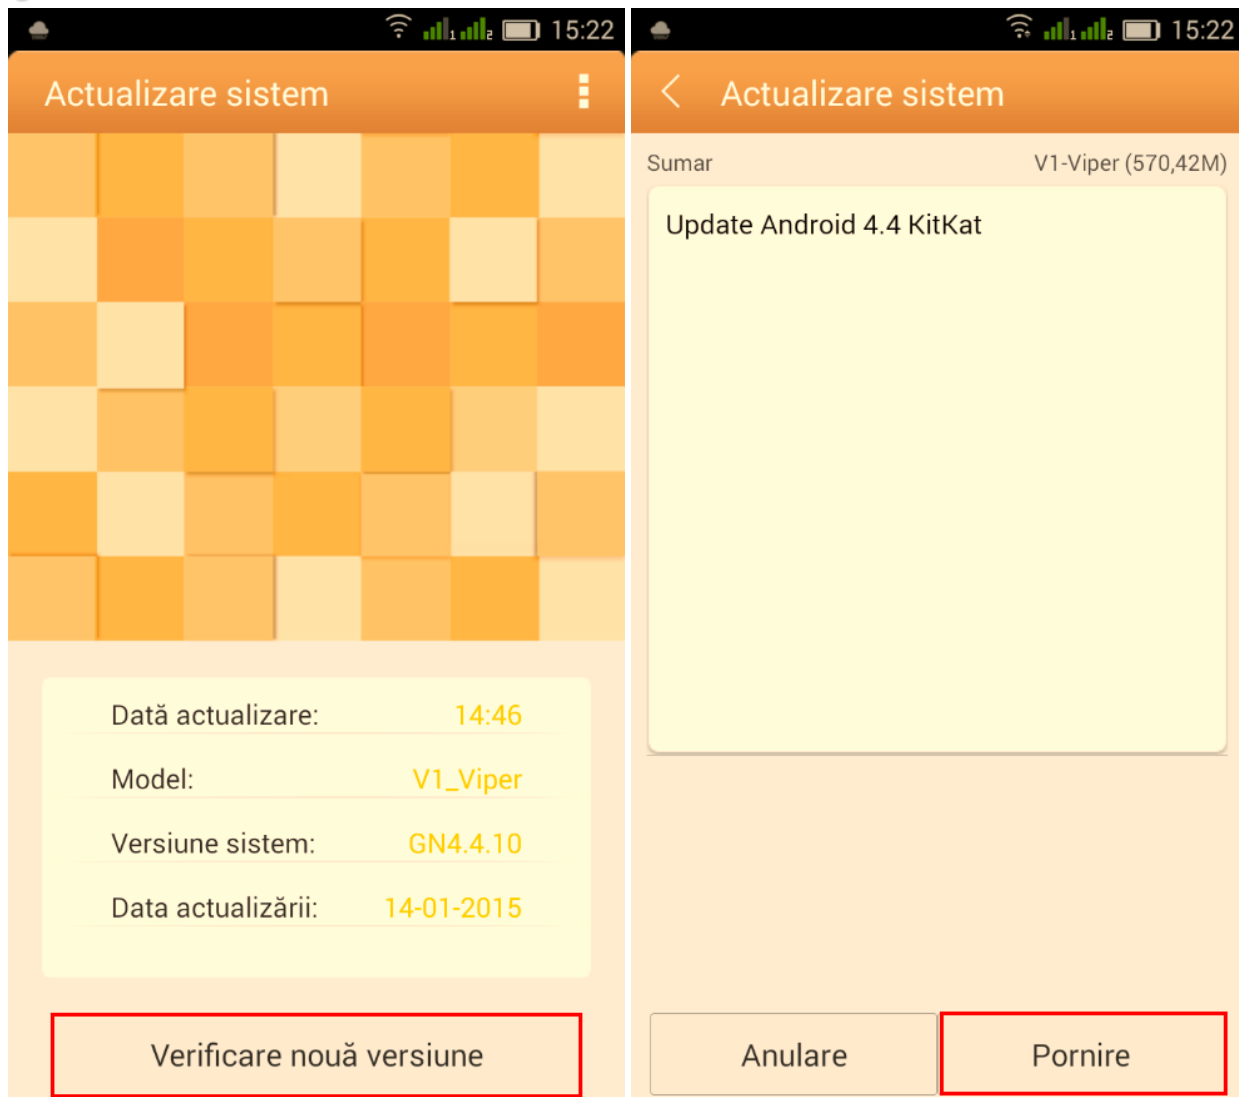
15:22

Actualizare sistem

Dată actualizare: 14:46

Model: V1_Viper

Versiune sistem: GN4.4.10

Data actualizării: 14-01-2015

Verificare nouă versiune

15:22

Actualizare sistem

Sumar V1-Viper (570,42M)

Update Android 4.4 KitKat

Anulare

Pornire